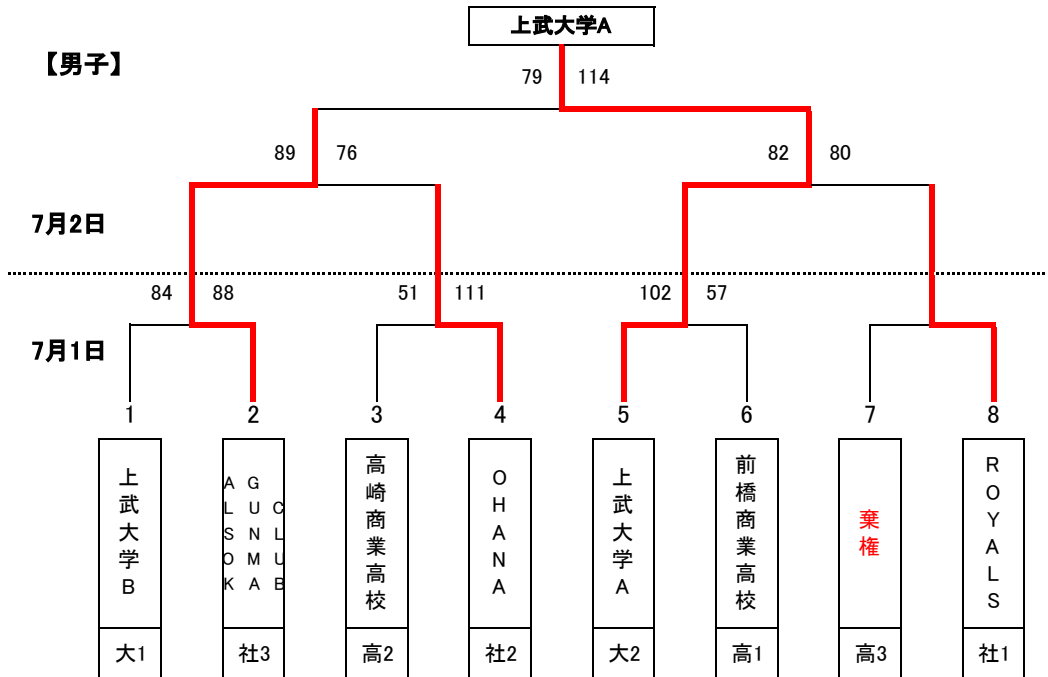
上武大学A

【男子】

79 114

89 76

82 80

7月2日

84 88

51 111

102 57

7月1日

1 2 3 4 5 6 7 8

上武大学B

ALSOK GUNMA CLUB

高崎商業高校

OHANA

上武大学A

前橋商業高校

棄権

ROYALS

| 大1 | 社3 | 高2 | 社2 | 大2 | 高1 | 高3 | 社1 |
|---|---|---|---|---|---|---|---|